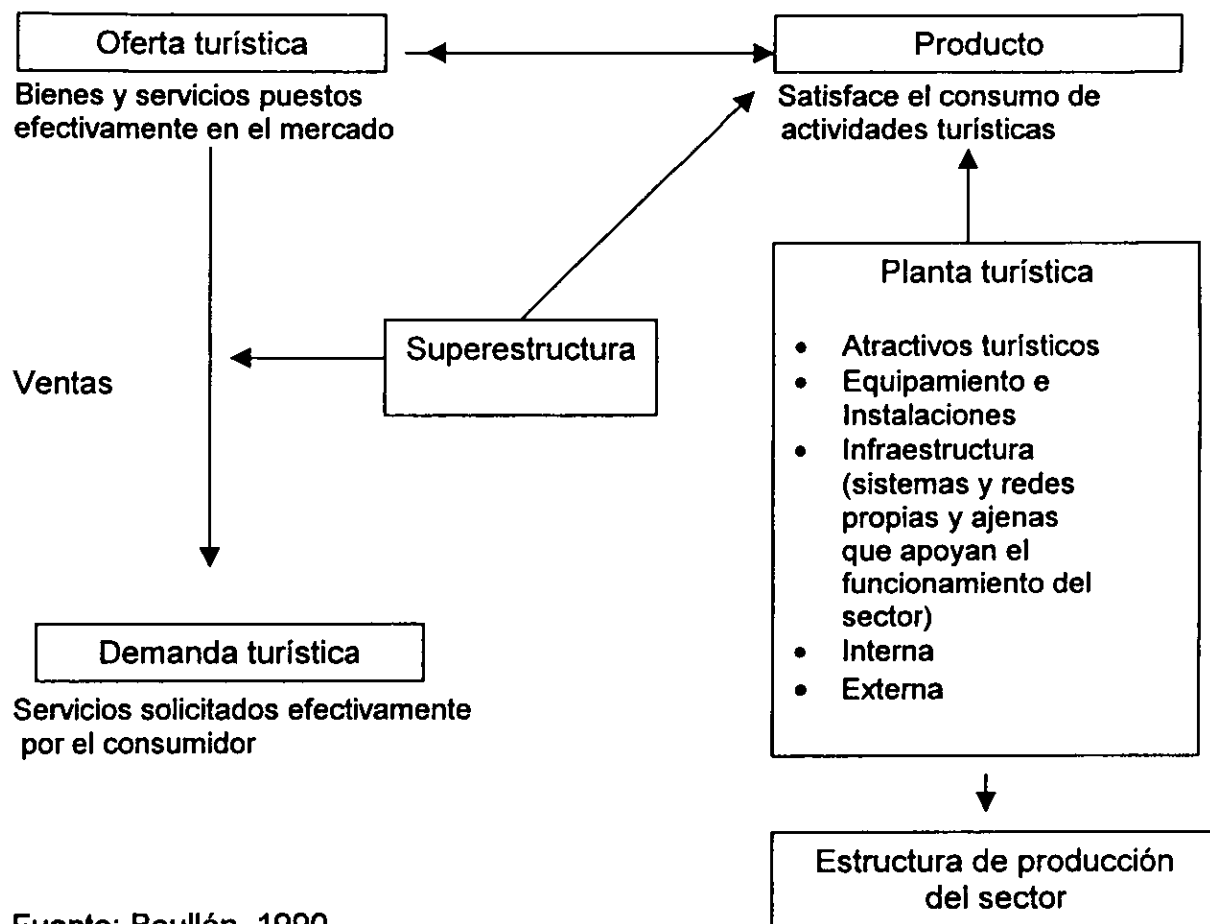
Oferta turística

Bienes y servicios puestos efectivamente en el mercado

Producto

Satisface el consumo de actividades turísticas

Ventas

Superestructura

Planta turística

- Atractivos turísticos
- Equipamiento e Instalaciones
- Infraestructura (sistemas y redes propias y ajenas que apoyan el funcionamiento del sector)
- Interna
- Externa

Demanda turística

Servicios solicitados efectivamente por el consumidor

Estructura de producción del sector

Fuente: Boullón, 1990